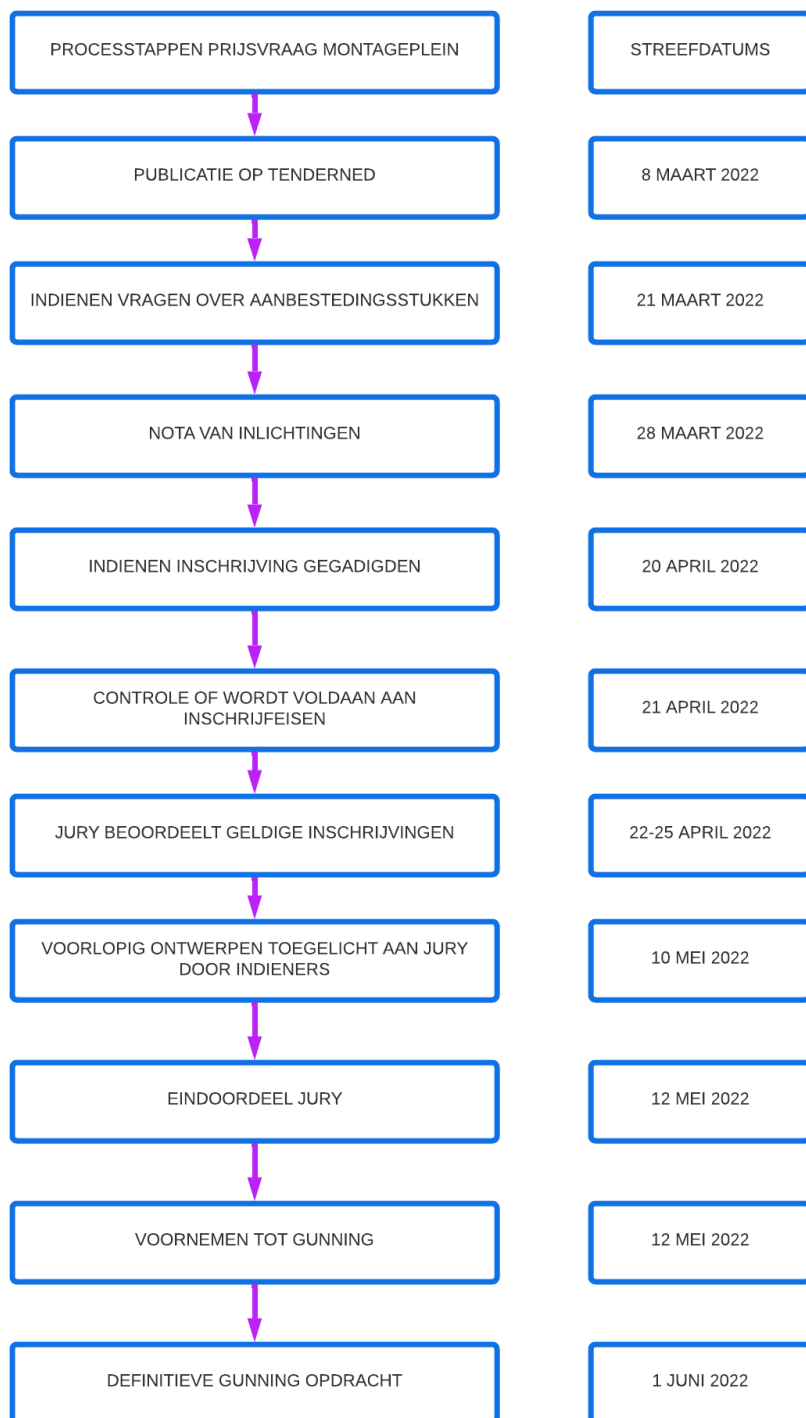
PROCESSTAPPEN PRIJSVRAAG MONTAGEPLEIN

STREEFDATUMS

PUBLICATIE OP TENDERNED

8 MAART 2022

INDIENEN VRAGEN OVER AANBESTEDINGSSTUKKEN

21 MAART 2022

NOTA VAN INLICHTINGEN

28 MAART 2022

INDIENEN INSCHRIJVING GEGADIGDEN

20 APRIL 2022

CONTROLE OF WORDT VOLDAAN AAN INSCHRIJFEISEN

21 APRIL 2022

JURY BEOORDEELT GELDIGE INSCHRIJVINGEN

22-25 APRIL 2022

VOORLOPIG ONTWERPEN TOEGELICHT AAN JURY DOOR INDIENERS

10 MEI 2022

EINDOORDEEL JURY

12 MEI 2022

VOORNEMEN TOT GUNNING

12 MEI 2022

DEFINITIEVE GUNNING OPDRACHT

1 JUNI 2022